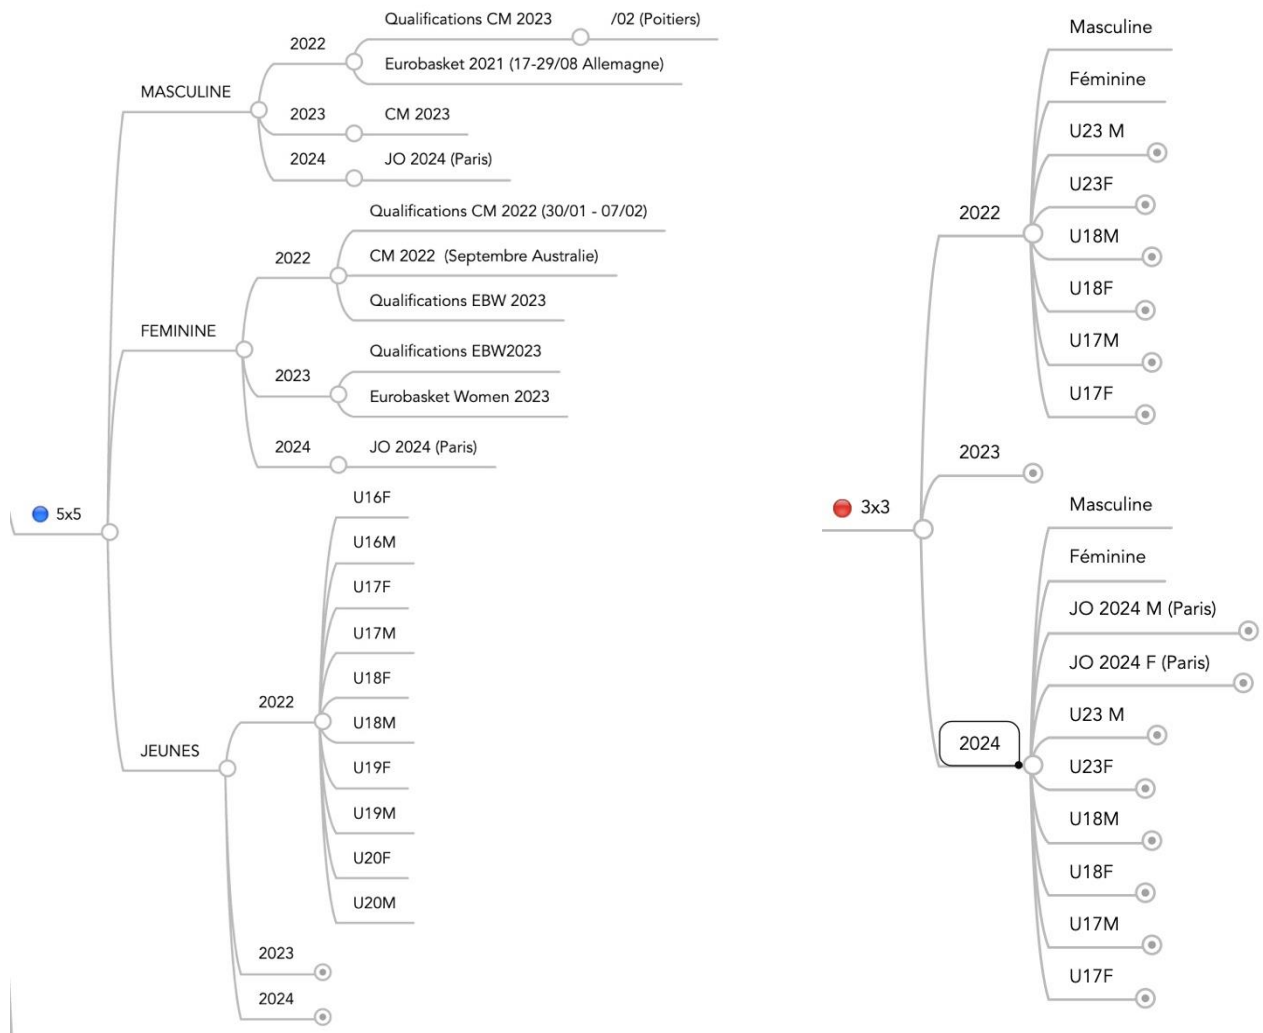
5x5

MASCULINE
2022
Qualifications CM 2023 /02 (Poitiers)
Eurobasket 2021 (17-29/08 Allemagne)
2023
CM 2023
2024
JO 2024 (Paris)

FEMININE
2022
Qualifications CM 2022 (30/01 - 07/02)
CM 2022 (Septembre Australie)
Qualifications EBW 2023
2023
Qualifications EBW2023
Eurobasket Women 2023
2024
JO 2024 (Paris)

JEUNES
2022
U16F
U16M
U17F
U17M
U18F
U18M
U19F
U19M
U20F
U20M
2023
2024

3x3

2022
Masculine
Féminine
U23 M
U23F
U18M
U18F
U17M
U17F
2023
2024
Masculine
Féminine
JO 2024 M (Paris)
JO 2024 F (Paris)
U23 M
U23F
U18M
U18F
U17M
U17F